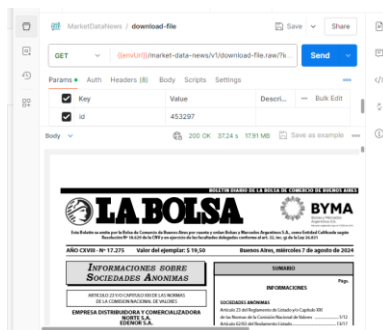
MarketDataNews / download-file

Save

Share

GET

{{envUrl}}/market-data-news/v1/download-file.raw?k...

Send

Params • Auth Headers (8) Body Scripts Settings

| | Key | Value | Descri... | Bulk Edit |
|---|---|---|---|---|
| ☑ | Key | Value | Descri... | |
| ☑ | id | 453297 | | |

Body

200 OK 37.24 s 17.91 MB

Save as example

BOLETÍN DIARIO DE LA BOLSA DE COMERCIO DE BUENOS AIRES

LA BOLSA

BYMA

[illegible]

AÑO CXVIII - Nº 17.275 Valor del ejemplar: $ 19,50 Buenos Aires, miércoles 7 de agosto de 2024

INFORMACIONES SOBRE SOCIEDADES ANÓNIMAS

ARTÍCULO 23 Y CAPÍTULO XXI DE LAS NORMAS DE LA COMISIÓN NACIONAL DE VALORES

EMPRESA DISTRIBUIDORA Y COMERCIALIZADORA NORTE S.A. EDENOR S.A.

SUMARIO

Pág.

INFORMACIONES

SOCIEDADES ANÓNIMAS

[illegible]